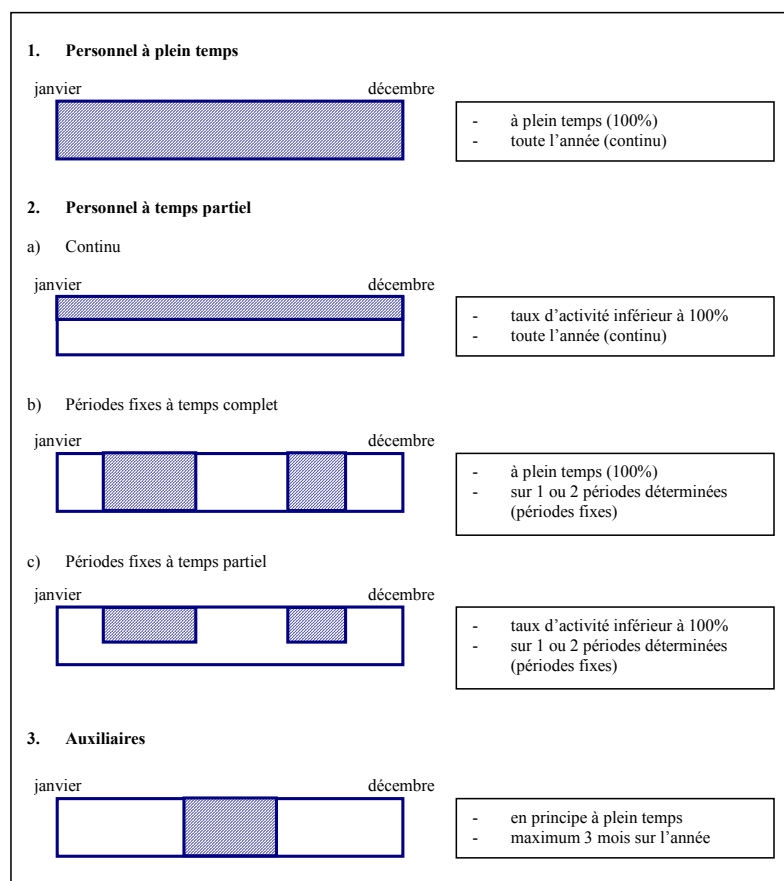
1. Personnel à plein temps

janvier décembre

- à plein temps (100%)
- toute l'année (continu)

2. Personnel à temps partiel

a) Continu

janvier décembre

- taux d'activité inférieur à 100%
- toute l'année (continu)

b) Périodes fixes à temps complet

janvier décembre

- à plein temps (100%)
- sur 1 ou 2 périodes déterminées (périodes fixes)

c) Périodes fixes à temps partiel

janvier décembre

- taux d'activité inférieur à 100%
- sur 1 ou 2 périodes déterminées (périodes fixes)

3. Auxiliaires

janvier décembre

- en principe à plein temps
- maximum 3 mois sur l'année